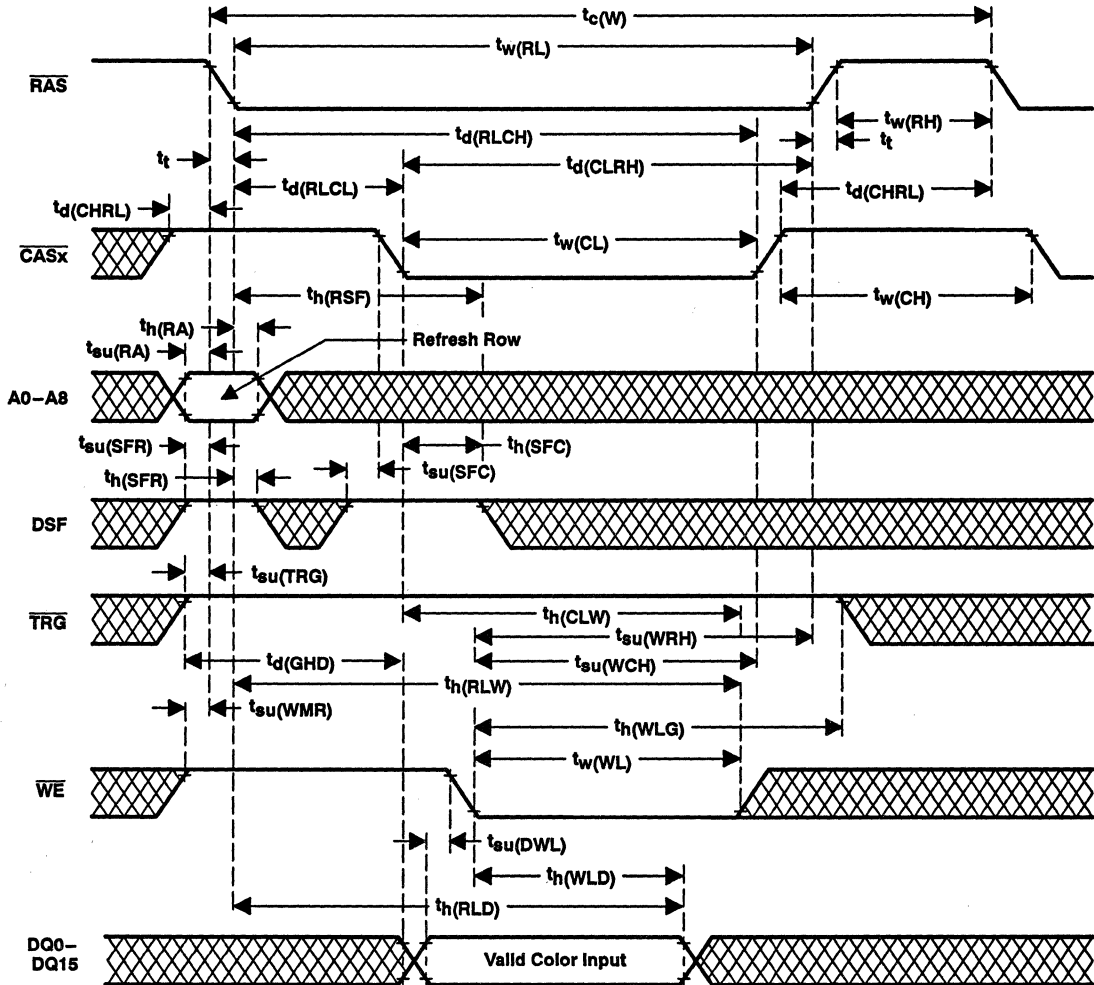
$t_{c(W)}$
$t_{w(RL)}$
$\overline{RAS}$
$t_{w(RH)}$
$t_{d(RLCH)}$
$t_t$
$t_t$
$t_{d(CLRH)}$
$t_{d(RLCL)}$
$t_{d(CHRL)}$
$t_{d(CHRL)}$
$t_{w(CL)}$
$\overline{CASx}$
$t_{h(RSF)}$
$t_{w(CH)}$
$t_{h(RA)}$
$t_{su(RA)}$
Refresh Row
A0–A8
$t_{su(SFR)}$
$t_{h(SFC)}$
$t_{h(SFR)}$
$t_{su(SFC)}$
DSF
$t_{su(TRG)}$
$\overline{TRG}$
$t_{h(CLW)}$
$t_{su(WRH)}$
$t_{d(GHD)}$
$t_{su(WCH)}$
$t_{h(RLW)}$
$t_{su(WMR)}$
$t_{h(WLG)}$
$t_{w(WL)}$
$\overline{WE}$
$t_{su(DWL)}$
$t_{h(WLD)}$
$t_{h(RLD)}$
DQ0–DQ15
Valid Color Input